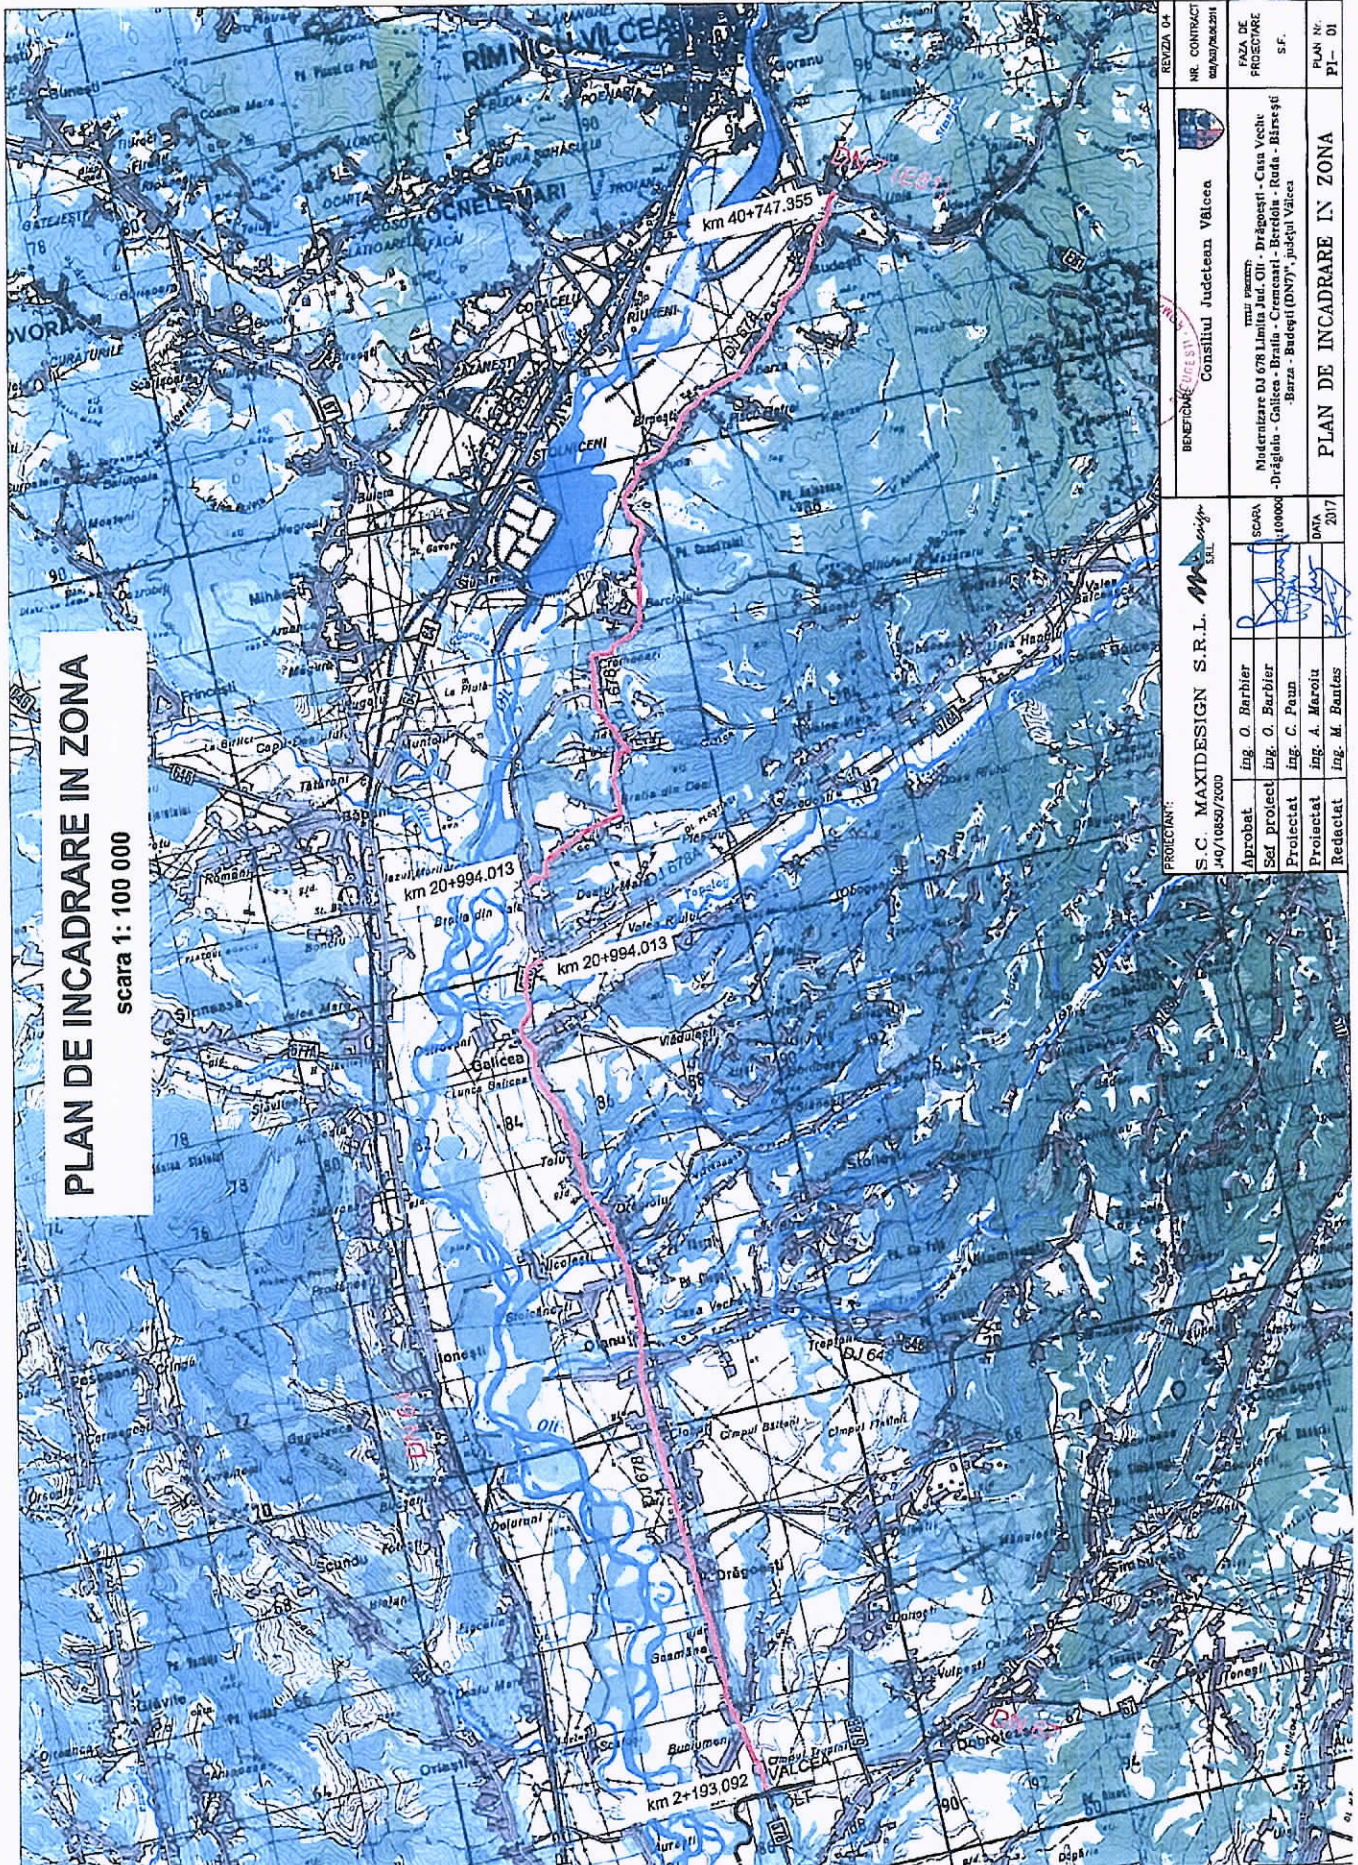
PLAN DE INCADRARE IN ZONA
scara 1: 100 000

RIMNICU VILCEA

OCNELE MARI

km 40+747.355

km 20+994.013

km 20+994.013

km 2+193.092

Galicea

Dragoesti

PROIECTANT:
S.C. MAXIDESIGN S.R.L.
J40/10850/2000

| | | | SCARA | BENEFICIAR: Consiliul Judetean Valcea | NR. CONTRACT |
|---|---|---|---|---|---|
| Aprobat | ing. O. Barbier | | 1:100000 | TITLU PROIECT: Modernizare DJ 678 Limita Jud. Olt - Drăgoeşti - Casa Veche - Drăgioiu - Galicea - Bratia - Cremenari - Berdoiu - Ruda - Bîrseşti - Bursa - Budeşti(DN67), judeţul Vâlcea | FAZA DE PROIECTARE S.F. |
| Şef proiect | ing. O. Barbier | | | | |
| Proiectat | ing. C. Paun | | | | |
| Proiectat | ing. A. Marotu | | DATA 2017 | PLAN DE INCADRARE IN ZONA | PLAN Nr. PI-01 |
| Redactat | ing. M. Bandea | | | | |

REVIZIA 04